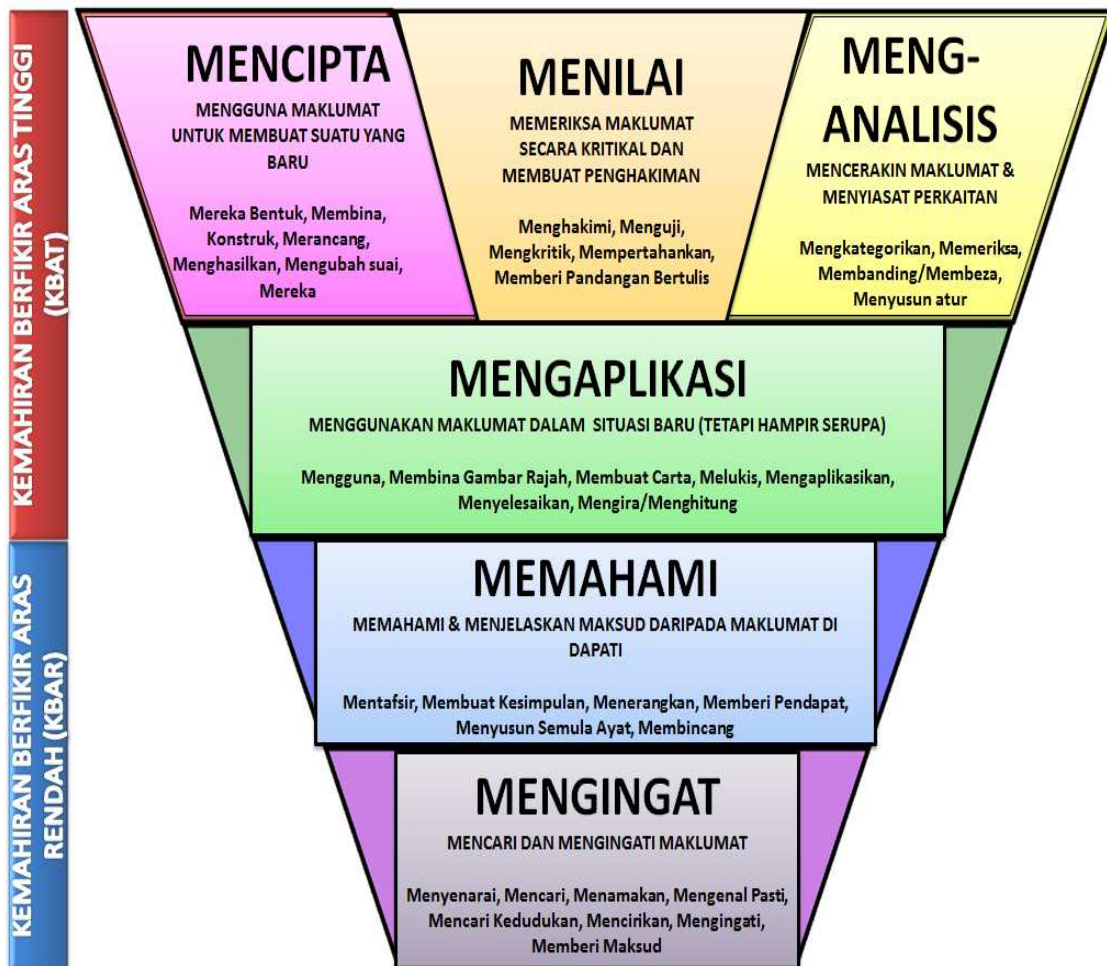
KEMAHIRAN BERFIKIR ARAS TINGGI (KBAT)

KEMAHIRAN BERFIKIR ARAS RENDAH (KBAR)

MENCIPTA
MENGGUNA MAKLUMAT UNTUK MEMBUAT SUATU YANG BARU

Mereka Bentuk, Membina, Konstruk, Merancang, Menghasilkan, Mengubah suai, Mereka

MENILAI
MEMERIKSA MAKLUMAT SECARA KRITIKAL DAN MEMBUAT PENGHAKIMAN

Menghakimi, Menguji, Mengkritik, Mempertahankan, Memberi Pandangan Bertulis

MENG-ANALISIS
MENCERAKIN MAKLUMAT & MENYIASAT PERKAITAN

Mengkategorikan, Memeriksa, Membanding/Membeza, Menyusun atur

MENGAPLIKASI
MENGGUNAKAN MAKLUMAT DALAM SITUASI BARU (TETAPI HAMPIR SERUPA)

Mengguna, Membina Gambar Rajah, Membuat Carta, Melukis, Mengaplikasikan, Menyelesaikan, Mengira/Menghitung

MEMAHAMI
MEMAHAMI & MENJELASKAN MAKSUD DARIPADA MAKLUMAT DI DAPATI

Mentafsir, Membuat Kesimpulan, Menerangkan, Memberi Pendapat, Menyusun Semula Ayat, Membincang

MENGINGAT
MENCARI DAN MENGINGATI MAKLUMAT

Menyenarai, Mencari, Menamakan, Mengenal Pasti, Mencari Kedudukan, Mencirikan, Mengingati, Memberi Maksud